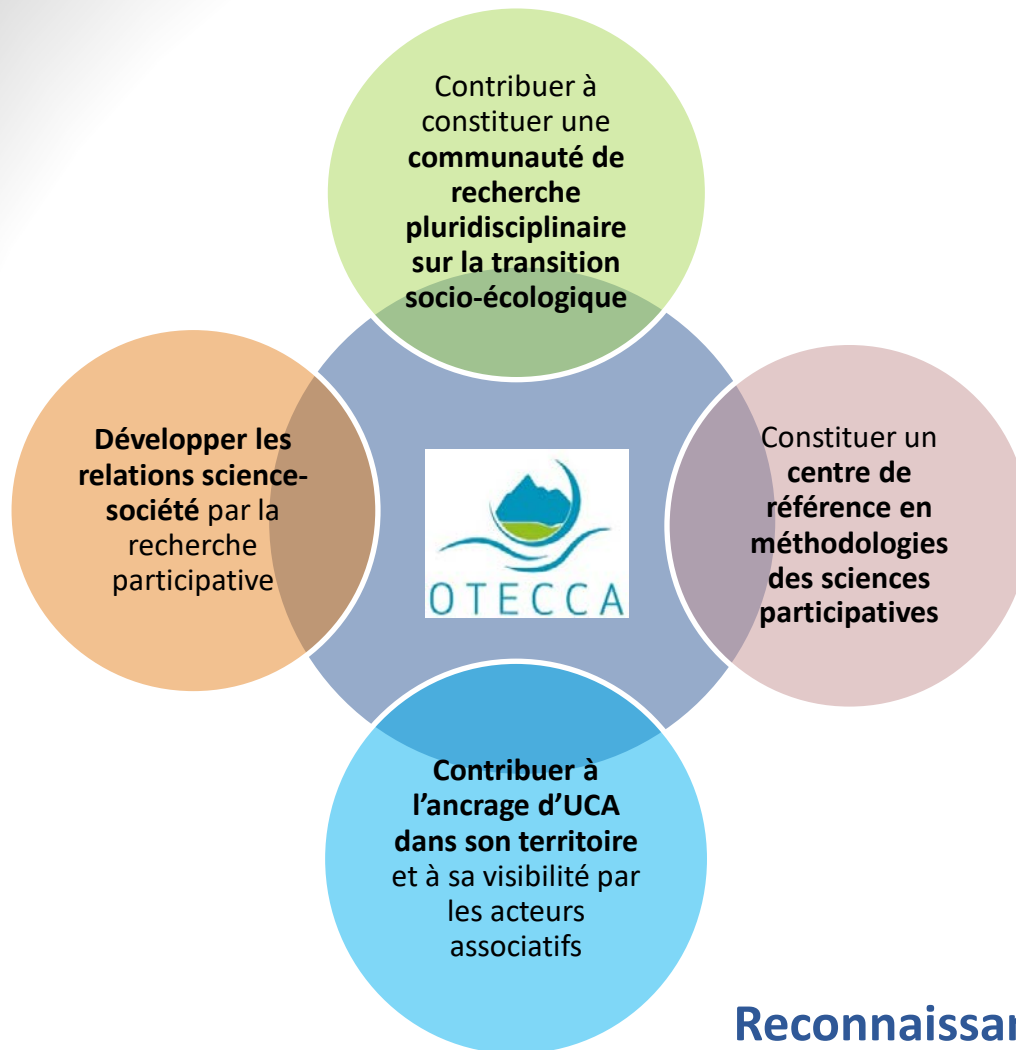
Contribuer à constituer une **communauté de recherche pluridisciplinaire sur la transition socio-écologique**

**Développer les relations science-société** par la recherche participative

OTECCA

Constituer un **centre de référence en méthodologies des sciences participatives**

**Contribuer à l'ancrage d'UCA dans son territoire** et à sa visibilité par les acteurs associatifs

Reconnaissa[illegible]